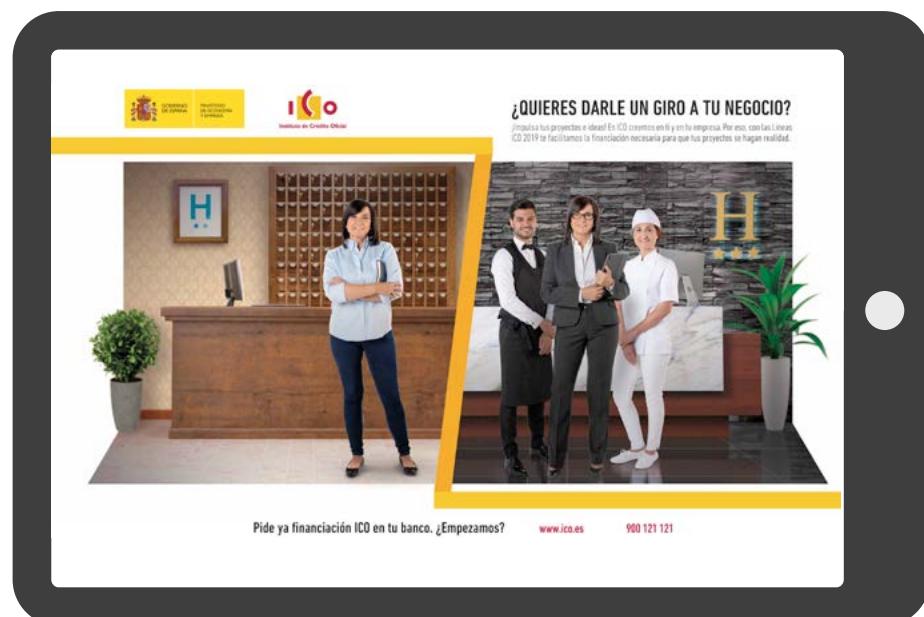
GOBIERNO DE ESPAÑA

MINISTERIO DE ECONOMÍA Y EMPRESA

ICO

Instituto de Crédito Oficial

¿QUIERES DARLE UN GIRO A TU NEGOCIO?

¡Impulsa tus proyectos e ideas! En ICO creemos en ti y en tu empresa. Por eso, con las Líneas ICO 2019 te facilitamos la financiación necesaria para que tus proyectos se hagan realidad.

H

H

Pide ya financiación ICO en tu banco. ¿Empezamos?

www.ico.es

900 121 121